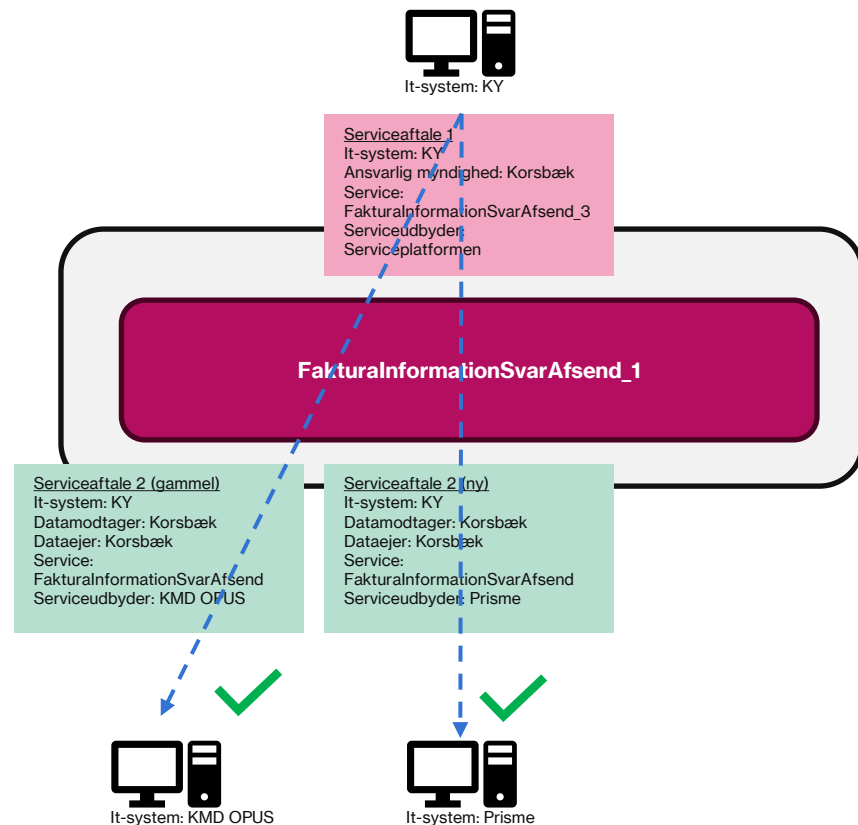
It-system: KY

Serviceaftale 1
It-system: KY
Ansvarlig myndighed: Korsbæk
Service:
FakturaInformationSvarAfsend_3
Serviceudbyder:
Serviceplatformen

FakturaInformationSvarAfsend_1

Serviceaftale 2 (gammel)
It-system: KY
Datamodtager: Korsbæk
Dataejer: Korsbæk
Service:
FakturaInformationSvarAfsend
Serviceudbyder: KMD OPUS

Serviceaftale 2 (ny)
It-system: KY
Datamodtager: Korsbæk
Dataejer: Korsbæk
Service:
FakturaInformationSvarAfsend
Serviceudbyder: Prisme

It-system: KMD OPUS

It-system: Prisme